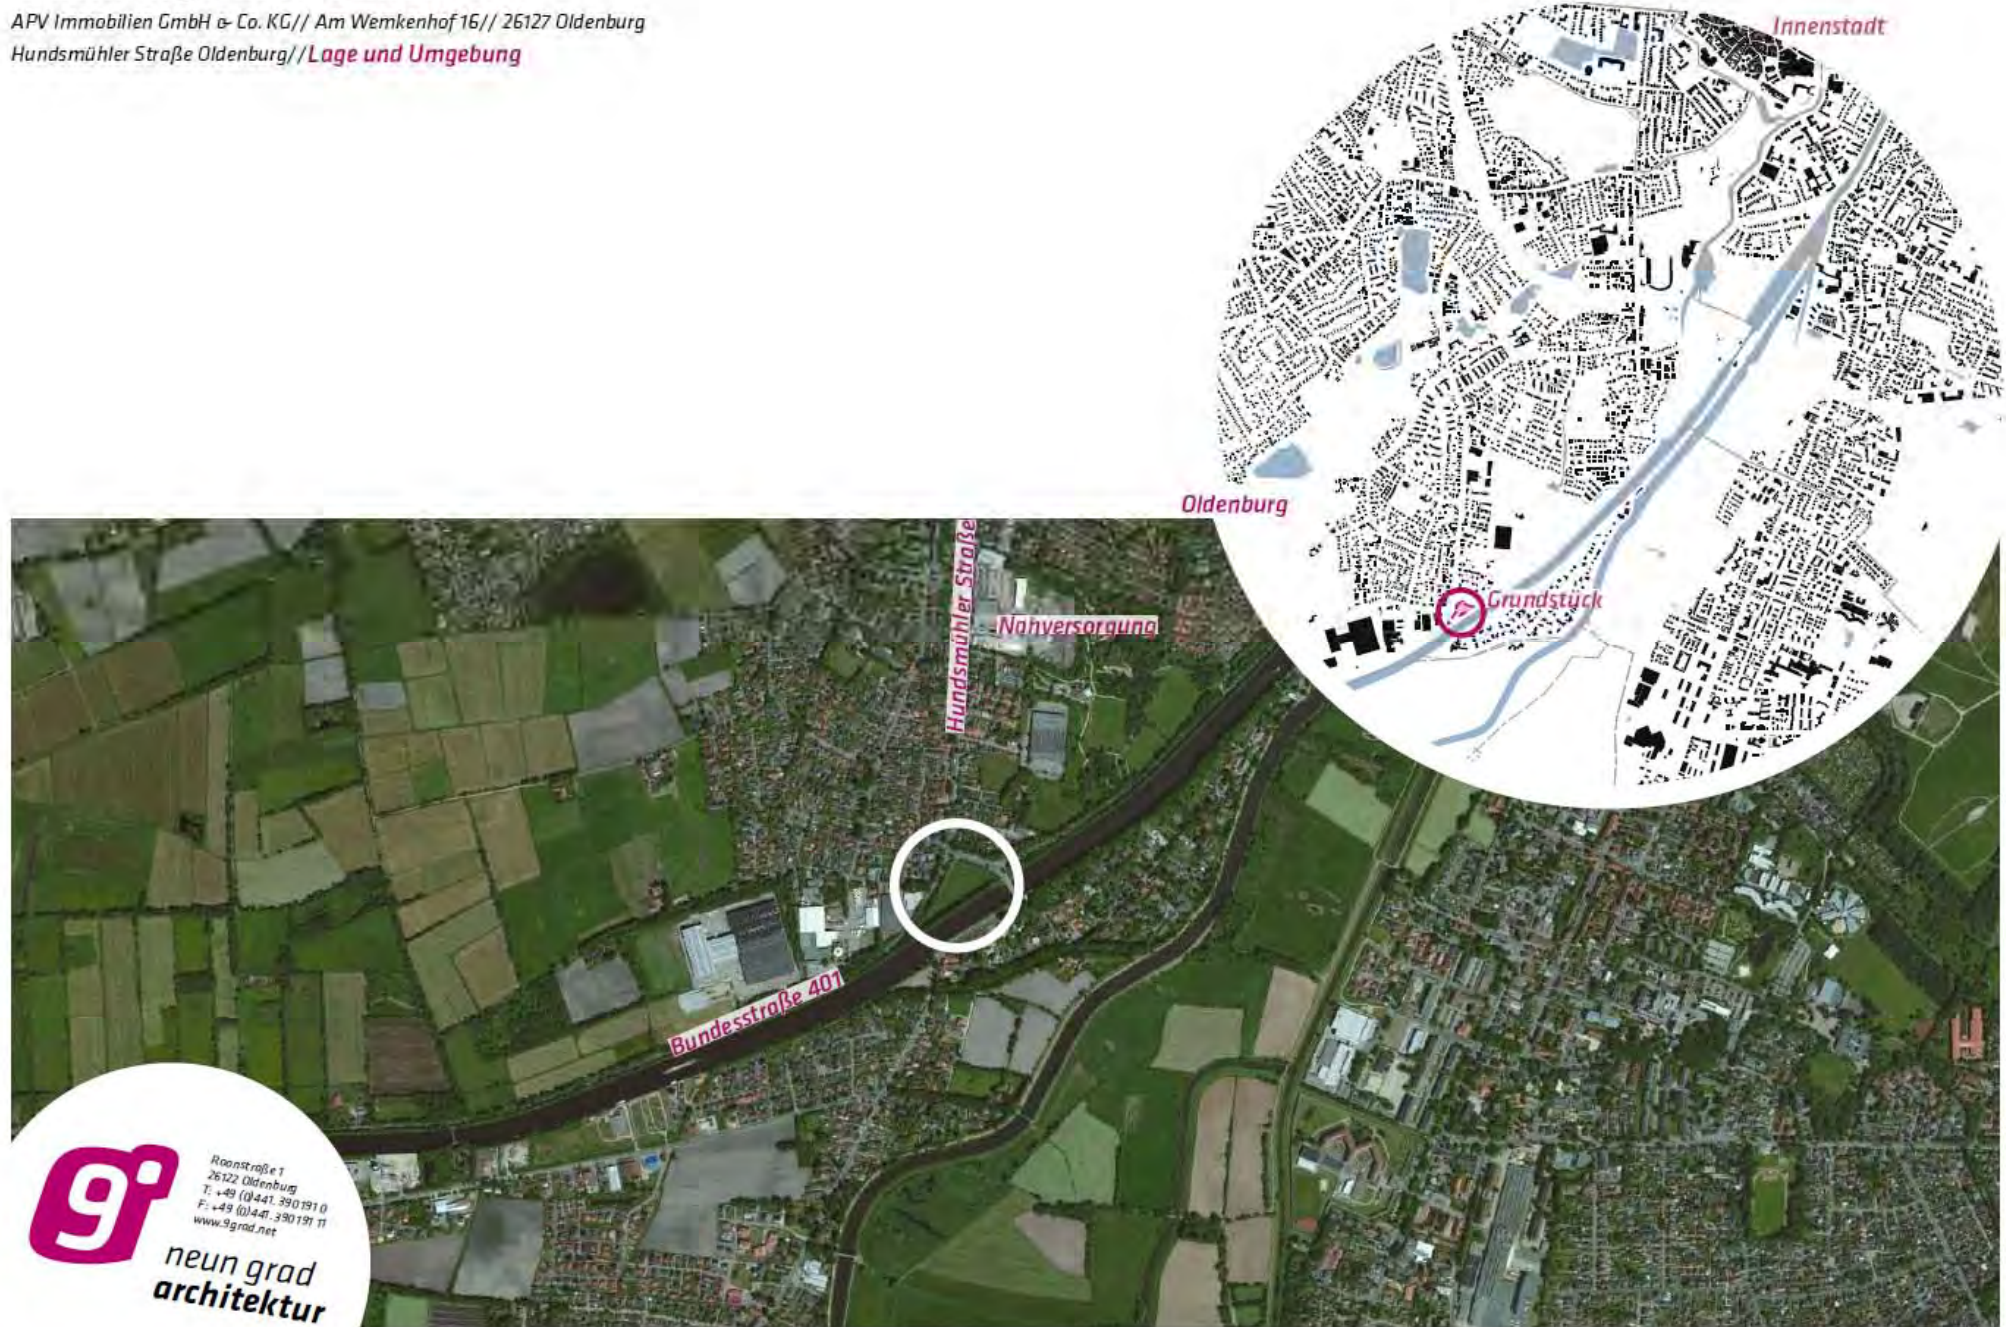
APV Immobilien GmbH & Co. KG// Am Wemkenhof 16// 26127 Oldenburg
Hundsmühler Straße Oldenburg//Lage und Umgebung

Innenstadt

Oldenburg

Grundstück

Hundsmühler Straße

Nahversorgung

Bundesstraße 401

Roonstraße 1
26122 Oldenburg
T: +49 (0)441. 390191 0
F: +49 (0)441. 390191 11
www.9grad.net

9°
neun grad
architektur